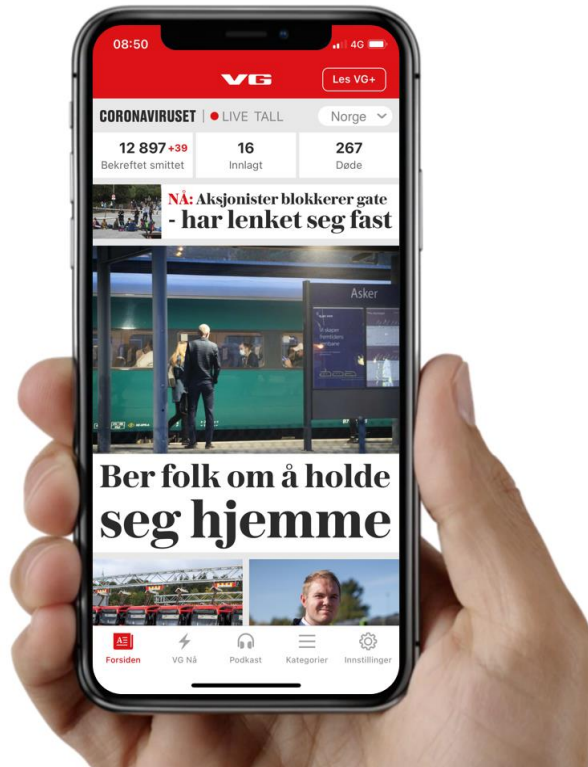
08:50

4G

VG

Les VG+

CORONAVIRUSET | LIVE TALL

Norge

12 897 +39
Bekreftet smittet

16
Innlagt

267
Døde

NÅ: Aksjonister blokkerer gate - har lenket seg fast

Asker

Ber folk om å holde seg hjemme

Forsiden

VG Nå

Podkast

Kategorier

Innstillinger